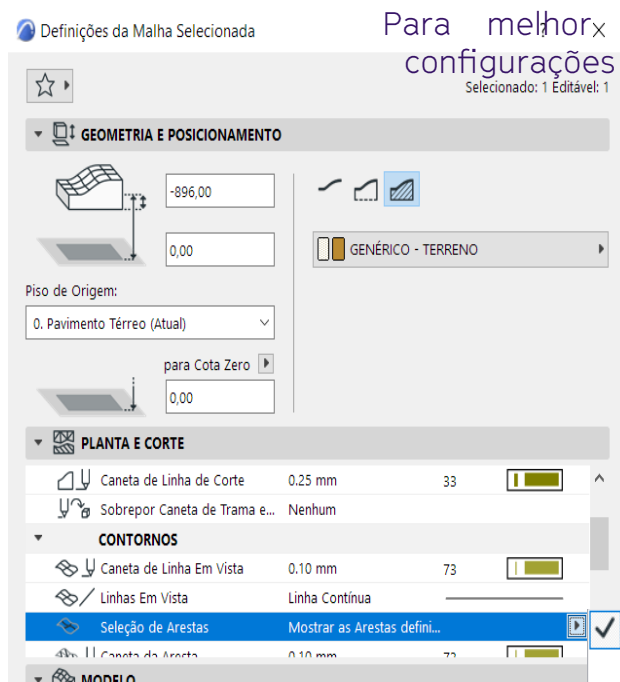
Definições da Malha Selecionada

Para melhor configurações

?

Selecionado: 1 Editável: 1

GEOMETRIA E POSICIONAMENTO

-896,00

0,00

GENÉRICO - TERRENO

Piso de Origem:

0. Pavimento Térreo (Atual)

para Cota Zero

0,00

PLANTA E CORTE

| | | |
|---|---|---|
| Caneta de Linha de Corte | 0.25 mm | 33 |
| Sobrepor Caneta de Trama e... | Nenhum | |
| CONTORNOS | | |
| Caneta de Linha Em Vista | 0.10 mm | 73 |
| Linhas Em Vista | Linha Contínua | |
| Seleção de Arestas | Mostrar as Arestas defini... | |
| Caneta da Aresta | 0.10 mm | 73 |

MODELO